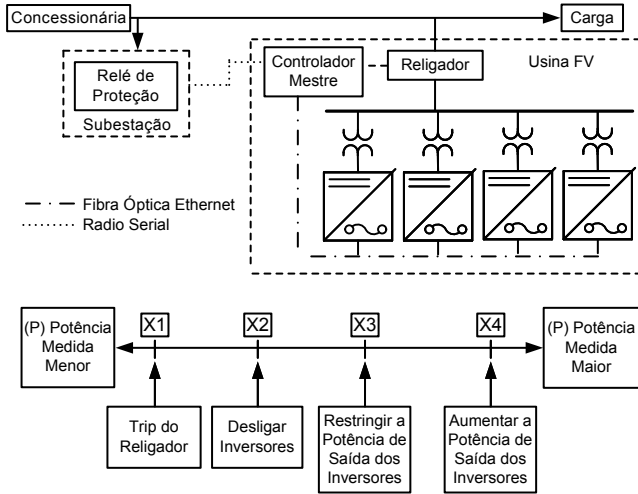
Concessionária
Carga
Relé de Proteção
Subestação
Controlador Mestre
Religador
Usina FV
Fibra Óptica Ethernet
Radio Serial

(P) Potência Medida Menor
X1
X2
X3
X4
(P) Potência Medida Maior
Trip do Religador
Desligar Inversores
Restringir a Potência de Saída dos Inversores
Aumentar a Potência de Saída dos Inversores